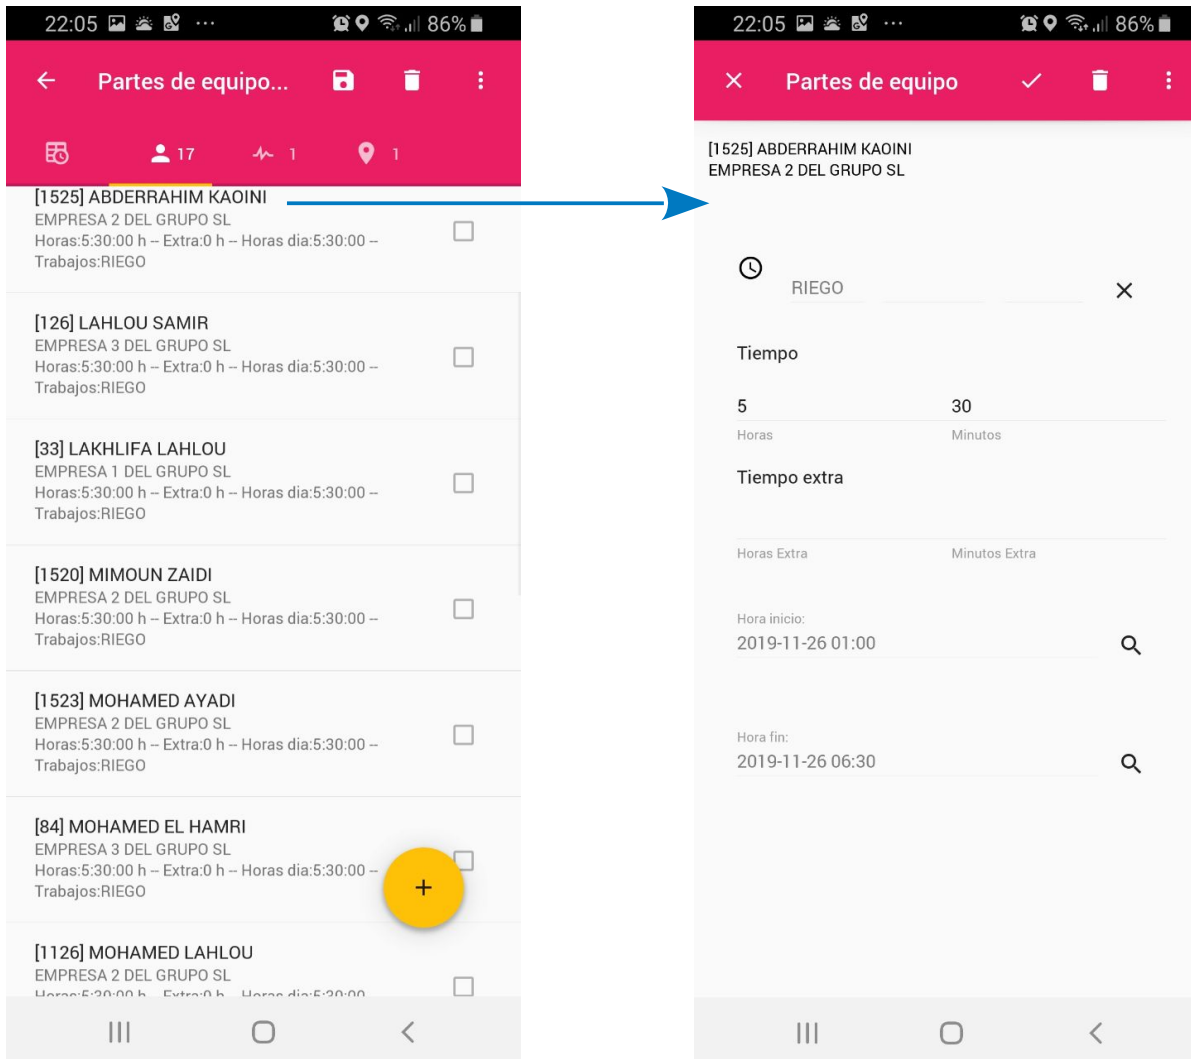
22:05 ··· 86%

Partes de equipo...

17 1 1

[1525] ABDERRAHIM KAOINI
EMPRESA 2 DEL GRUPO SL
Horas:5:30:00 h -- Extra:0 h -- Horas dia:5:30:00 -- Trabajos:RIEGO

[126] LAHLOU SAMIR
EMPRESA 3 DEL GRUPO SL
Horas:5:30:00 h -- Extra:0 h -- Horas dia:5:30:00 -- Trabajos:RIEGO

[33] LAKHLIFA LAHLOU
EMPRESA 1 DEL GRUPO SL
Horas:5:30:00 h -- Extra:0 h -- Horas dia:5:30:00 -- Trabajos:RIEGO

[1520] MIMOUN ZAIDI
EMPRESA 2 DEL GRUPO SL
Horas:5:30:00 h -- Extra:0 h -- Horas dia:5:30:00 -- Trabajos:RIEGO

[1523] MOHAMED AYADI
EMPRESA 2 DEL GRUPO SL
Horas:5:30:00 h -- Extra:0 h -- Horas dia:5:30:00 -- Trabajos:RIEGO

[84] MOHAMED EL HAMRI
EMPRESA 3 DEL GRUPO SL
Horas:5:30:00 h -- Extra:0 h -- Horas dia:5:30:00 -- Trabajos:RIEGO

[1126] MOHAMED LAHLOU
EMPRESA 2 DEL GRUPO SL
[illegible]

+

22:05 ··· 86%

Partes de equipo

[1525] ABDERRAHIM KAOINI
EMPRESA 2 DEL GRUPO SL

RIEGO

Tiempo

5
Horas

30
Minutos

Tiempo extra

Horas Extra

Minutos Extra

Hora inicio:
2019-11-26 01:00

Hora fin:
2019-11-26 06:30